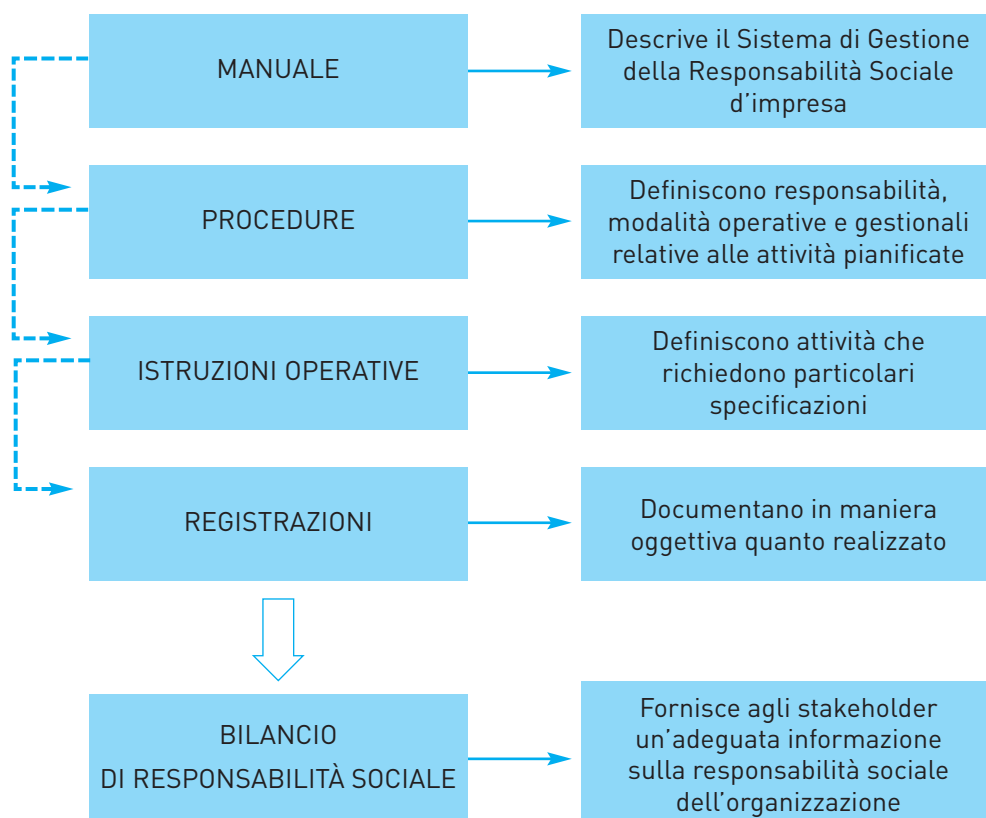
MANUALE

Descrive il Sistema di Gestione della Responsabilità Sociale d’impresa

PROCEDURE

Definiscono responsabilità, modalità operative e gestionali relative alle attività pianificate

ISTRUZIONI OPERATIVE

Definiscono attività che richiedono particolari specificazioni

REGISTRAZIONI

Documentano in maniera oggettiva quanto realizzato

BILANCIO DI RESPONSABILITÀ SOCIALE

Fornisce agli stakeholder un’adeguata informazione sulla responsabilità sociale dell’organizzazione